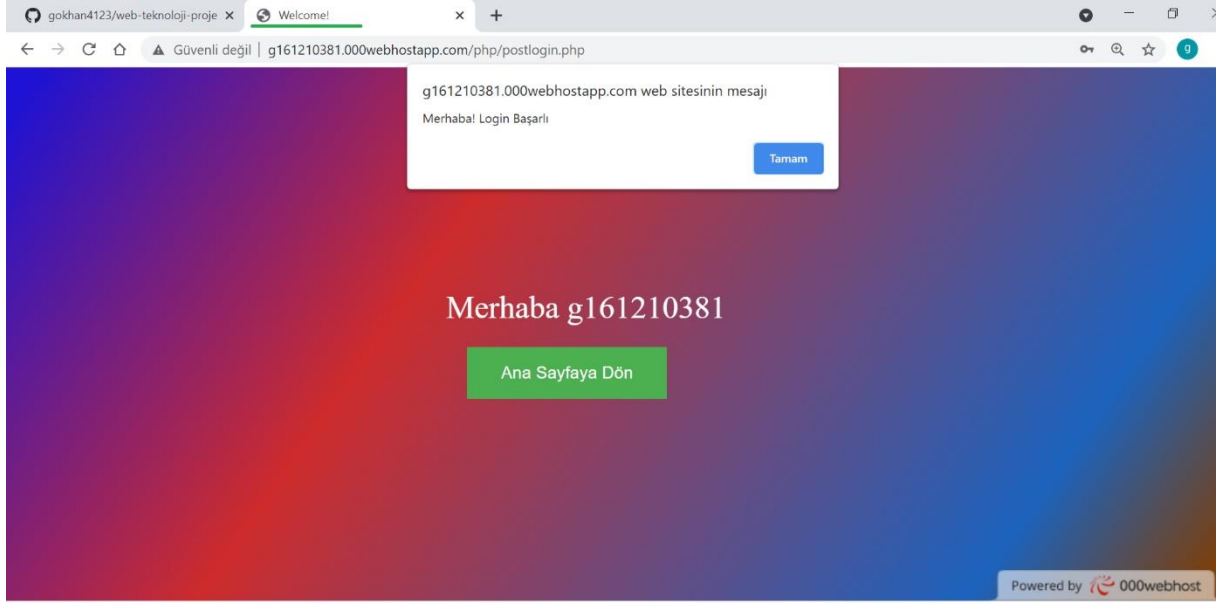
gokhan4123/web-teknoloji-proje ×
Welcome! ×
+

Güvenli değil | g161210381.000webhostapp.com/php/postlogin.php

g

g161210381.000webhostapp.com web sitesinin mesajı

Merhaba! Login Başarlı

Tamam

Merhaba g161210381

Ana Sayfaya Dön

Powered by 000webhost